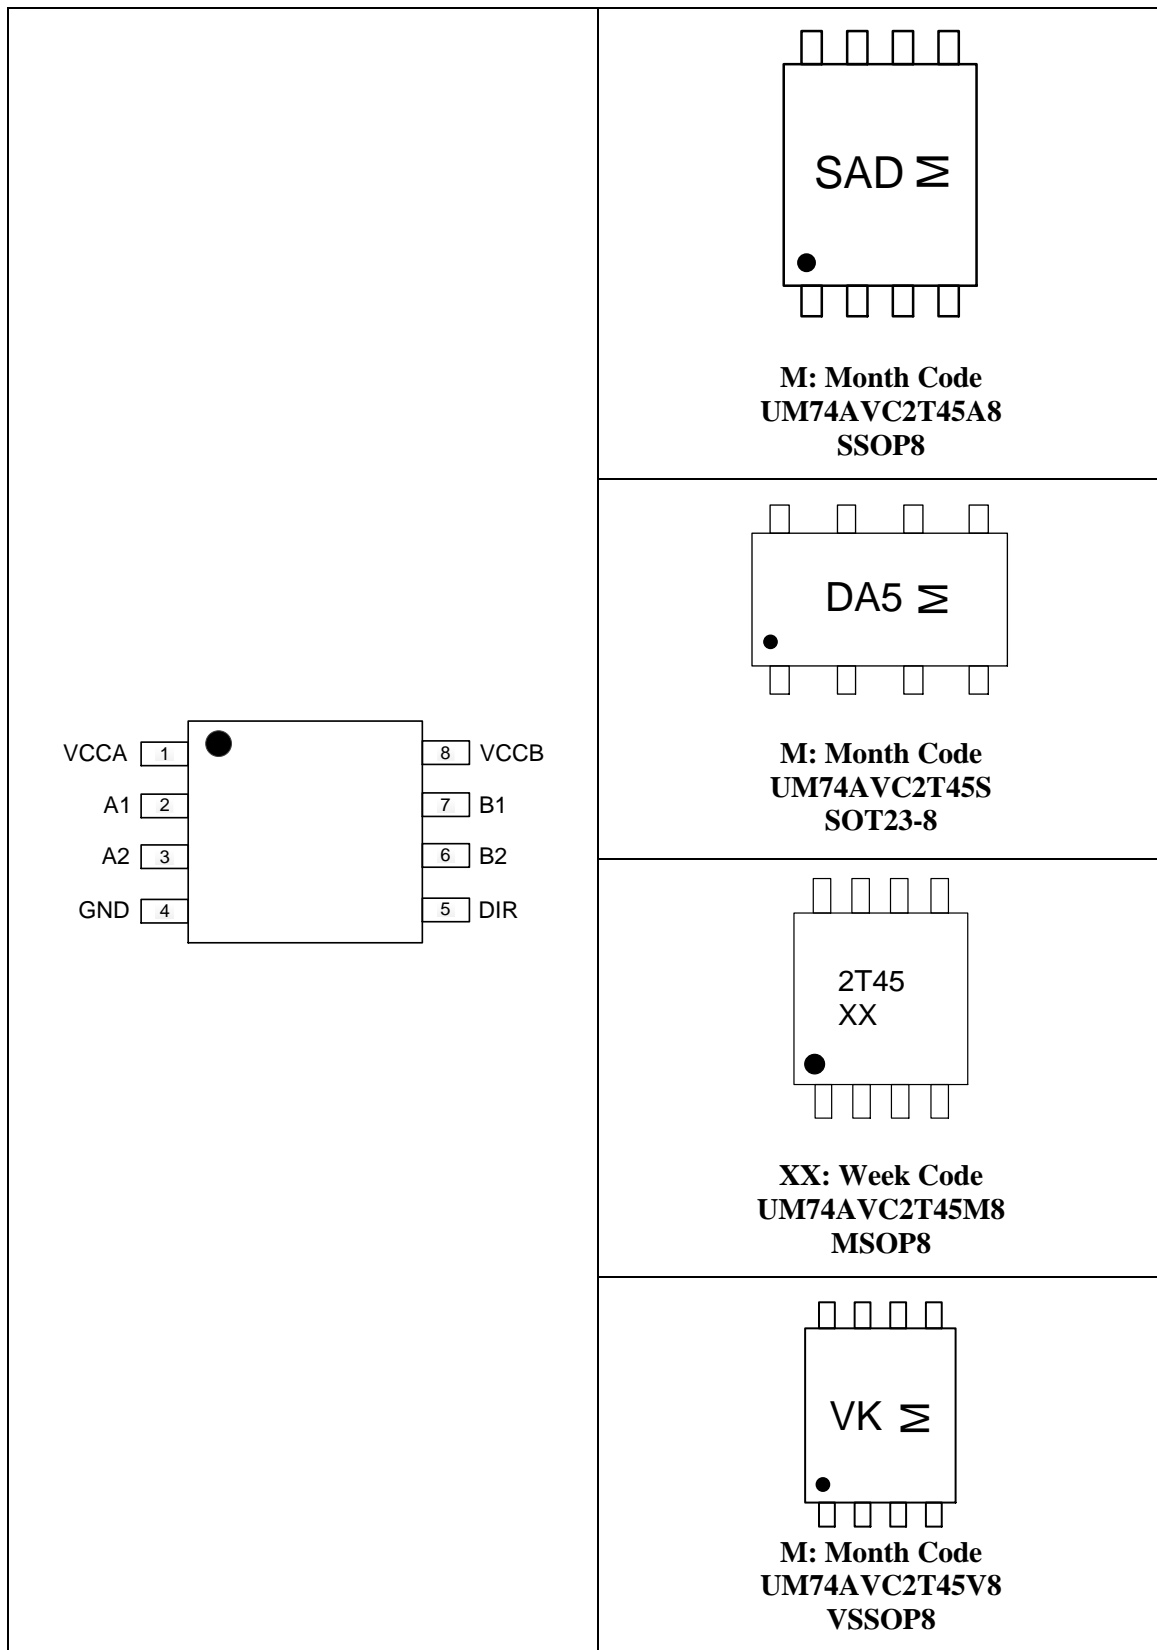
VCCA 1
A1 2
A2 3
GND 4
8 VCCB
7 B1
6 B2
5 DIR

SAD M

M: Month Code
UM74AVC2T45A8
SSOP8

DA5 M

M: Month Code
UM74AVC2T45S
SOT23-8

2T45
XX

XX: Week Code
UM74AVC2T45M8
MSOP8

VK M

M: Month Code
UM74AVC2T45V8
VSSOP8